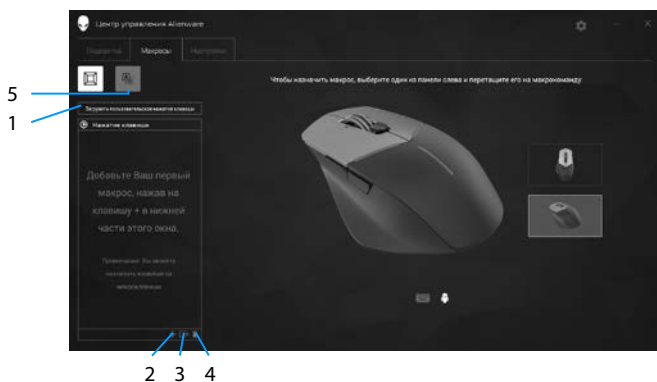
Центр управления Alienware

Подсветка Макросы Настройки

5

1

Загрузить пользовательские нажатия клавиш

Нажатие клавиши

Добавьте Ваш первый макрос, нажав на клавишу + в нижней части этого окна.

Примечание: Вы можете назначить клавиши на макроклавиши.

Чтобы назначить макрос, выберите один из панели слева и перетащите его на макрокоманду

2 3 4